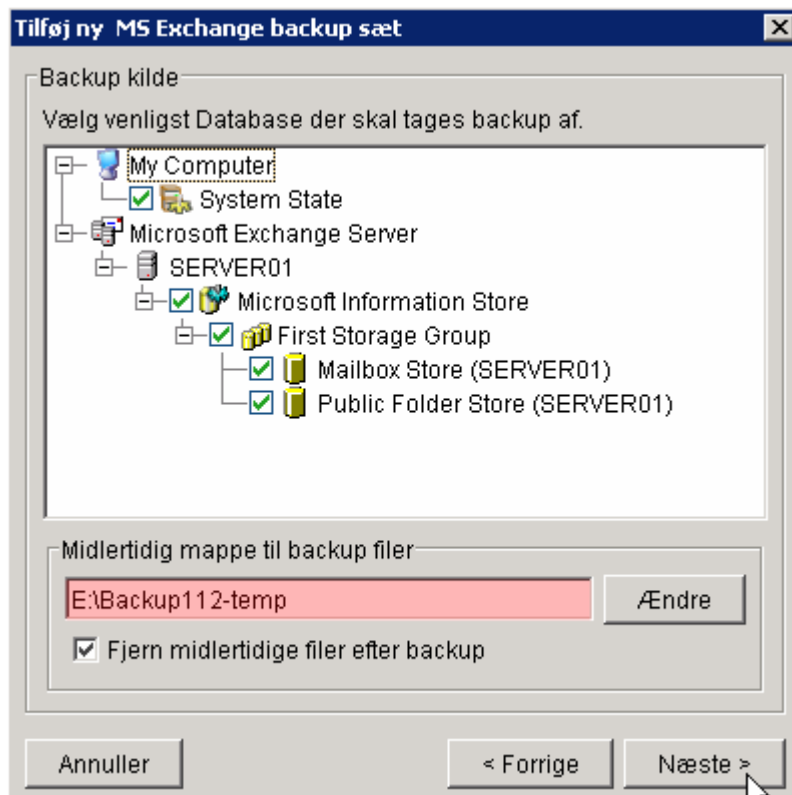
Tilføj ny MS Exchange backup sæt

Backup kilde

Vælg venligst Database der skal tages backup af.

My Computer
System State
Microsoft Exchange Server
SERVER01
Microsoft Information Store
First Storage Group
Mailbox Store (SERVER01)
Public Folder Store (SERVER01)

Midlertidig mappe til backup filer

E:\Backup112-temp

Ændre

Fjern midlertidige filer efter backup

Annuller

< Forrige

Næste >